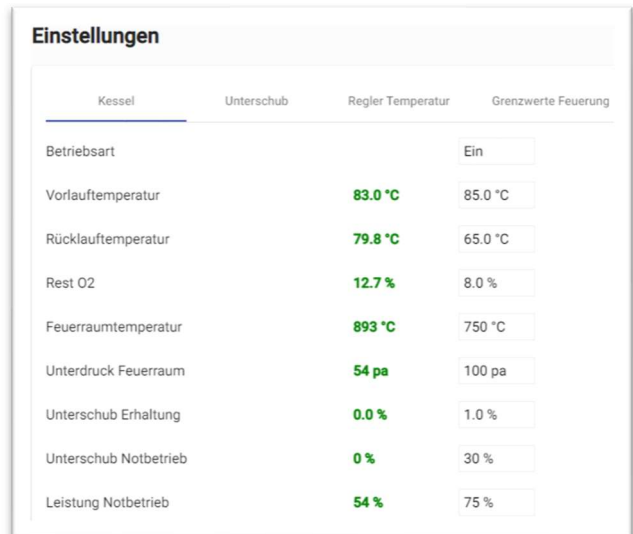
Einstellungen

Kessel | Unterschub | Regler Temperatur | Grenzwerte Feuerung

| | | |
|---|---|---|
| Betriebsart | | Ein |
| Vorlauftemperatur | 83.0 °C | 85.0 °C |
| Rücklauftemperatur | 79.8 °C | 65.0 °C |
| Rest O2 | 12.7 % | 8.0 % |
| Feuerraumtemperatur | 893 °C | 750 °C |
| Unterdruck Feuerraum | 54 pa | 100 pa |
| Unterschub Erhaltung | 0.0 % | 1.0 % |
| Unterschub Notbetrieb | 0 % | 30 % |
| Leistung Notbetrieb | 54 % | 75 % |